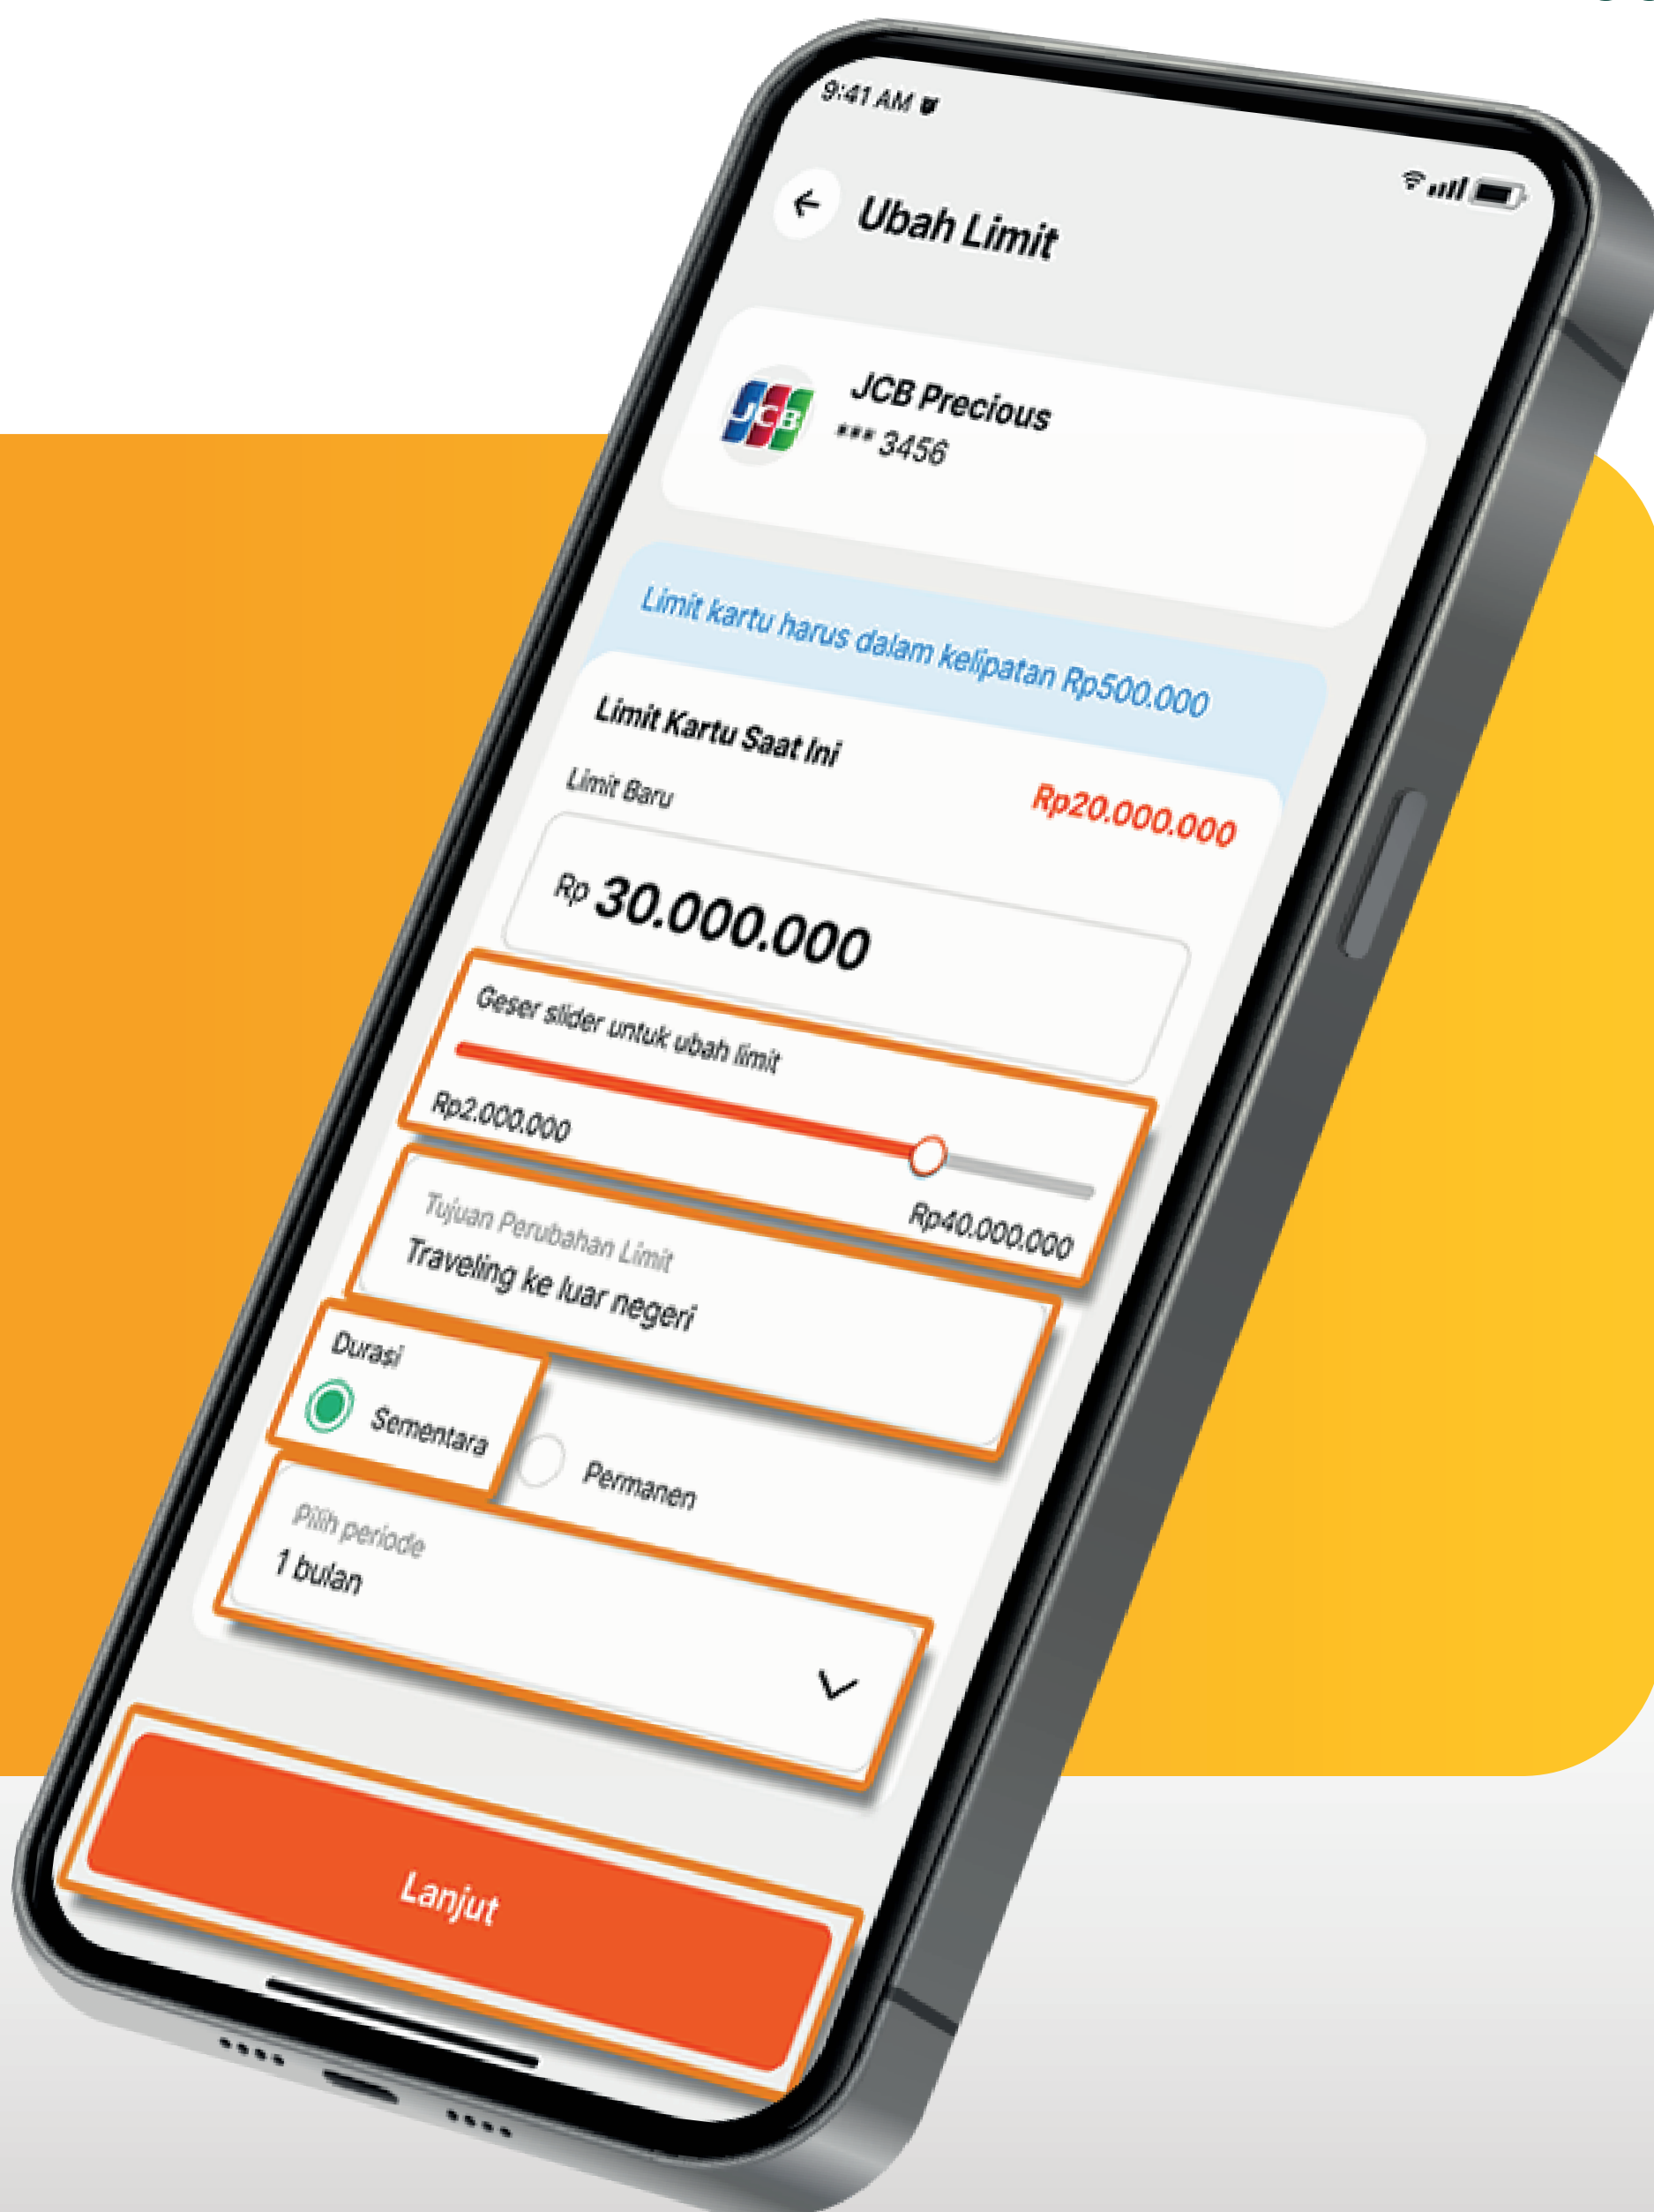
9:41 AM

Ubah Limit

JCB

JCB Precious
*** 3456

Limit kartu harus dalam kelipatan Rp500.000

Limit Kartu Saat Ini
Limit Baru
Rp20.000.000

Rp 30.000.000

Geser slider untuk ubah limit
Rp2.000.000
Rp40.000.000

Tujuan Perubahan Limit
Traveling ke luar negeri

Durasi
Sementara
Permanen

Pilih periode
1 bulan

Lanjut